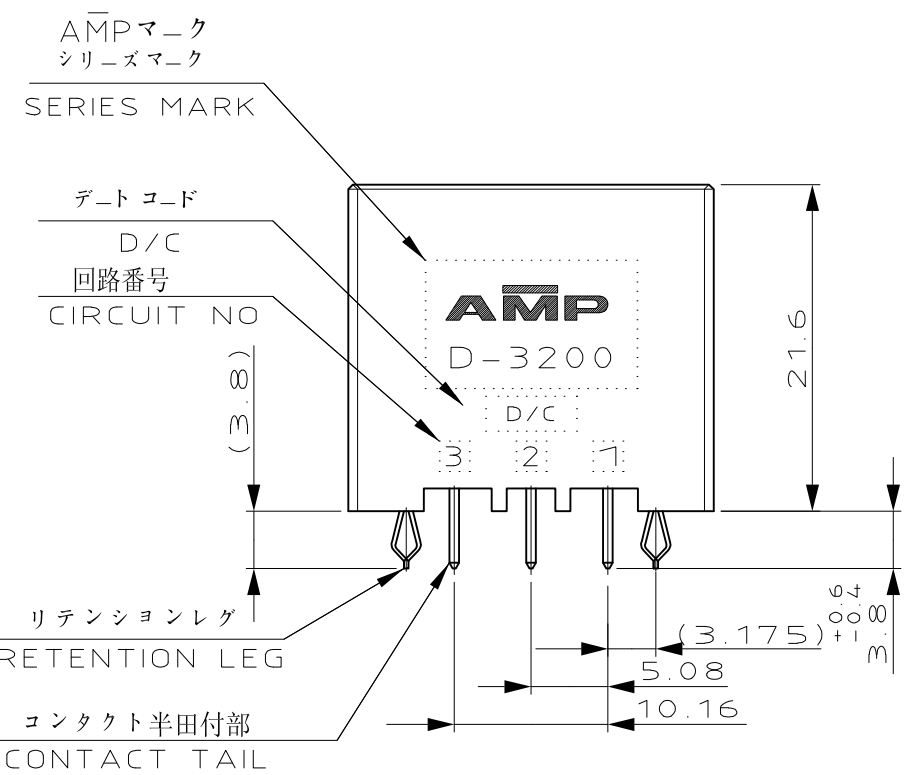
AMPマーク
シリーズマーク
SERIES MARK
デートコード
D/C
回路番号
CIRCUIT NO
(3.8)
AMP
D-3200
D/C
3
2
1
21.6
リテンションレグ
RETENTION LEG
コンタクト半田付部
CONTACT TAIL
(3.175)
5.08
10.16
$3.8^{+0.4}_{-0}$